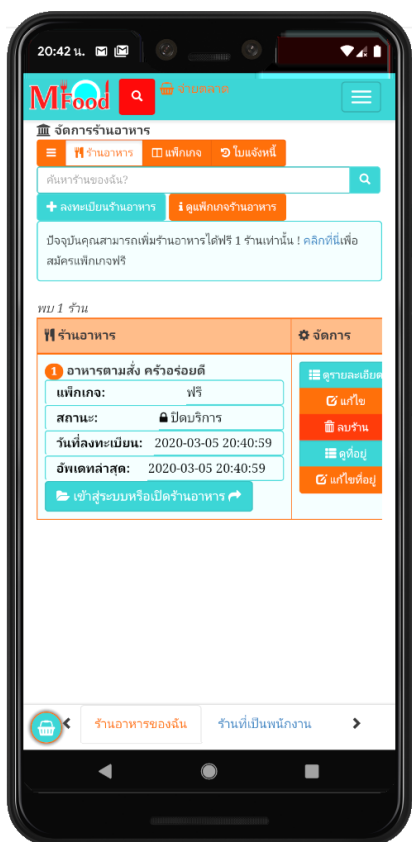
20:42 น.

MiFood

จ่ายตลาด

จัดการร้านอาหาร

ร้านอาหาร | แพ็กเกจ | ใบแจ้งหนี้

ค้นหาร้านของฉัน?

ลงทะเบียนร้านอาหาร | ดูแพ็กเกจร้านอาหาร

ปัจจุบันคุณสามารถเพิ่มร้านอาหารได้ฟรี 1 ร้านเท่านั้น ! คลิกที่นี่เพื่อสมัครแพ็กเกจฟรี

พบ 1 ร้าน

| ร้านอาหาร | จัดการ |
|---|---|
| 1 อาหารตามสั่ง ครัวอร่อยดี | ดูรายละเอียด |
| แพ็กเกจ: ฟรี | แก้ไข |
| สถานะ: ปิดบริการ | ลบร้าน |
| วันที่ลงทะเบียน: 2020-03-05 20:40:59 | ดูที่อยู่ |
| อัพเดทล่าสุด: 2020-03-05 20:40:59 | แก้ไขที่อยู่ |
| เข้าสู่ระบบหรือเปิดร้านอาหาร | |

ร้านอาหารของฉัน | ร้านที่เป็นพนักงาน